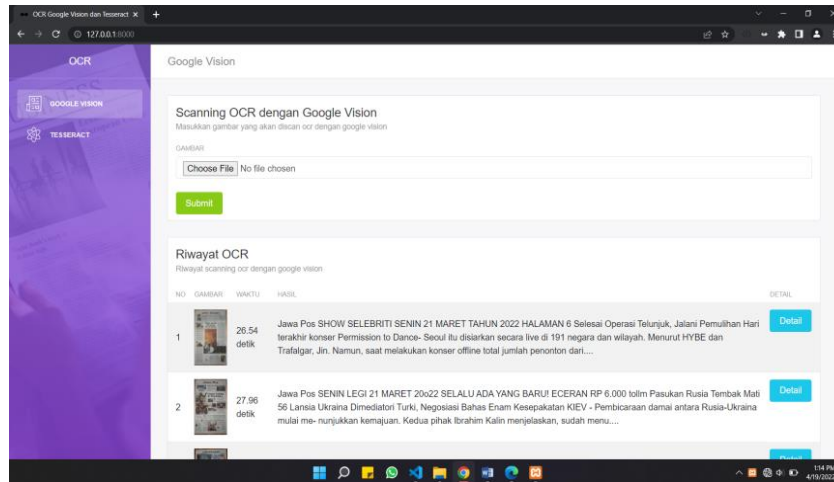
OCR Google Vision dan Tesseract ×

127.0.0.1:8000

OCR

GOOGLE VISION

TESSERACT

Google Vision

Scanning OCR dengan Google Vision

Masukkan gambar yang akan discan ocr dengan google vision

GAMBAR

Choose File No file chosen

Submit

Riwayat OCR

Riwayat scanning ocr dengan google vision

| NO | GAMBAR | WAKTU | HASIL | DETAIL |
|---|---|---|---|---|
| 1 | | 26.54 detik | Jawa Pos SHOW SELEBRITI SENIN 21 MARET TAHUN 2022 HALAMAN 6 Selesai Operasi Telunjuk, Jalani Pemulihan Hari terakhir konser Permission to Dance- Seoul itu disiarkan secara live di 191 negara dan wilayah. Menurut HYBE dan Trafalgar, Jin. Namun, saat melakukan konser offline total jumlah penonton dari.... | Detail |
| 2 | | 27.96 detik | Jawa Pos SENIN LEGI 21 MARET 20o22 SELALU ADA YANG BARU! ECERAN RP 6.000 tollm Pasukan Rusia Tembak Mati 56 Lansia Ukraina Dimediatori Turki, Negosiasi Bahas Enam Kesepakatan KIEV - Pembicaraan damai antara Rusia-Ukraina mulai me- nunjukkan kemajuan. Kedua pihak Ibrahim Kalin menjelaskan, sudah menu.... | Detail |

Detail

1:14 PM
4/19/2022